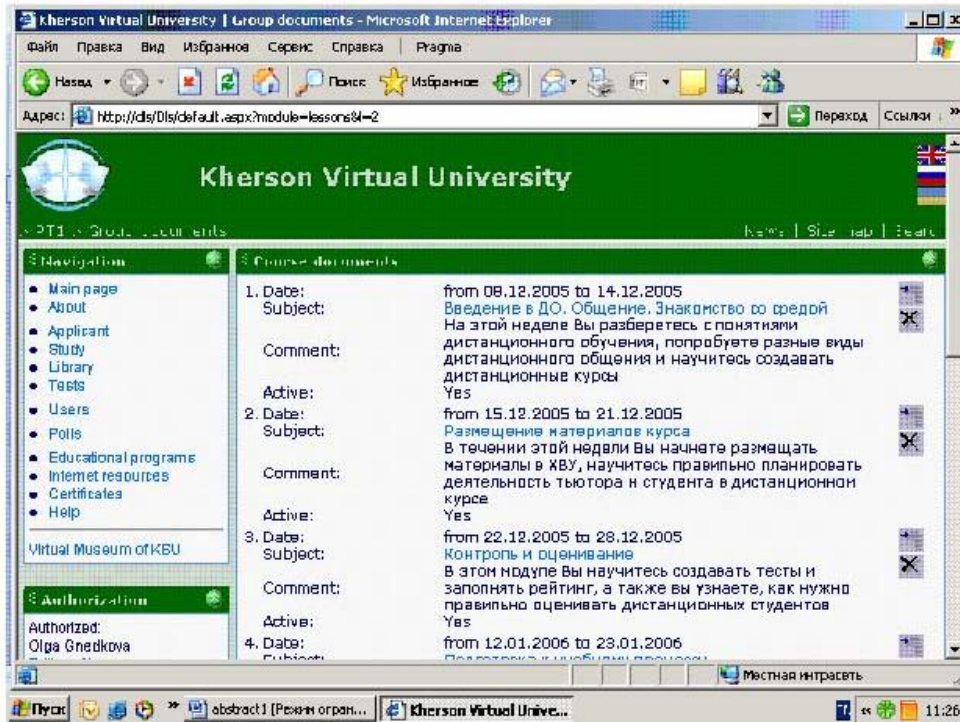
Kherson Virtual University | Group documents - Microsoft Internet Explorer

Файл Правка Вид Избранное Сервис Справка | Pragma

Назад Поиск Избранное

Адрес: http://dls/Dls/default.aspx?module=lessons&l=2 Переход Ссылки

Kherson Virtual University

PT1 :: Group documents

News | Site map | Search

Navigation

• Main page
• About
• Applicant
• Study
• Library
• Tests
• Users
• Polls
• Educational programs
• Internet resources
• Certificates
• Help

Virtual Museum of KSU

Authorization

Authorized:
Olga Gnedkova

Course documents

| | | |
|---|---|---|
| 1. Date: | from 08.12.2005 to 14.12.2005 | |
| Subject: | Введение в ДО. Общение. Знакомство со средой | |
| Comment: | На этой неделе Вы разберетесь с понятиями дистанционного обучения, попробуете разные виды дистанционного общения и научитесь создавать дистанционные курсы | |
| Active: | Yes | |
| 2. Date: | from 15.12.2005 to 21.12.2005 | |
| Subject: | Размещение материалов курса | |
| Comment: | В течении этой недели Вы начнете размещать матерлалы в ХВУ, научитесь правильно планировать деятельность тьютора и студента в дистанционном курсе | |
| Active: | Yes | |
| 3. Date: | from 22.12.2005 to 28.12.2005 | |
| Subject: | Контроль и оценивание | |
| Comment: | В этом модуле Вы научитесь создавать тесты и заполнять рейтинг, а также вы узнаете, как нужно правильно оценивать дистанционных студентов | |
| Active: | Yes | |
| 4. Date: | from 12.01.2006 to 23.01.2006 | |
| Subject: | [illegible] | |

Местная интрасеть

Пуск | abstract1 [Режим огран... | Kherson Virtual Unive... | 11:26